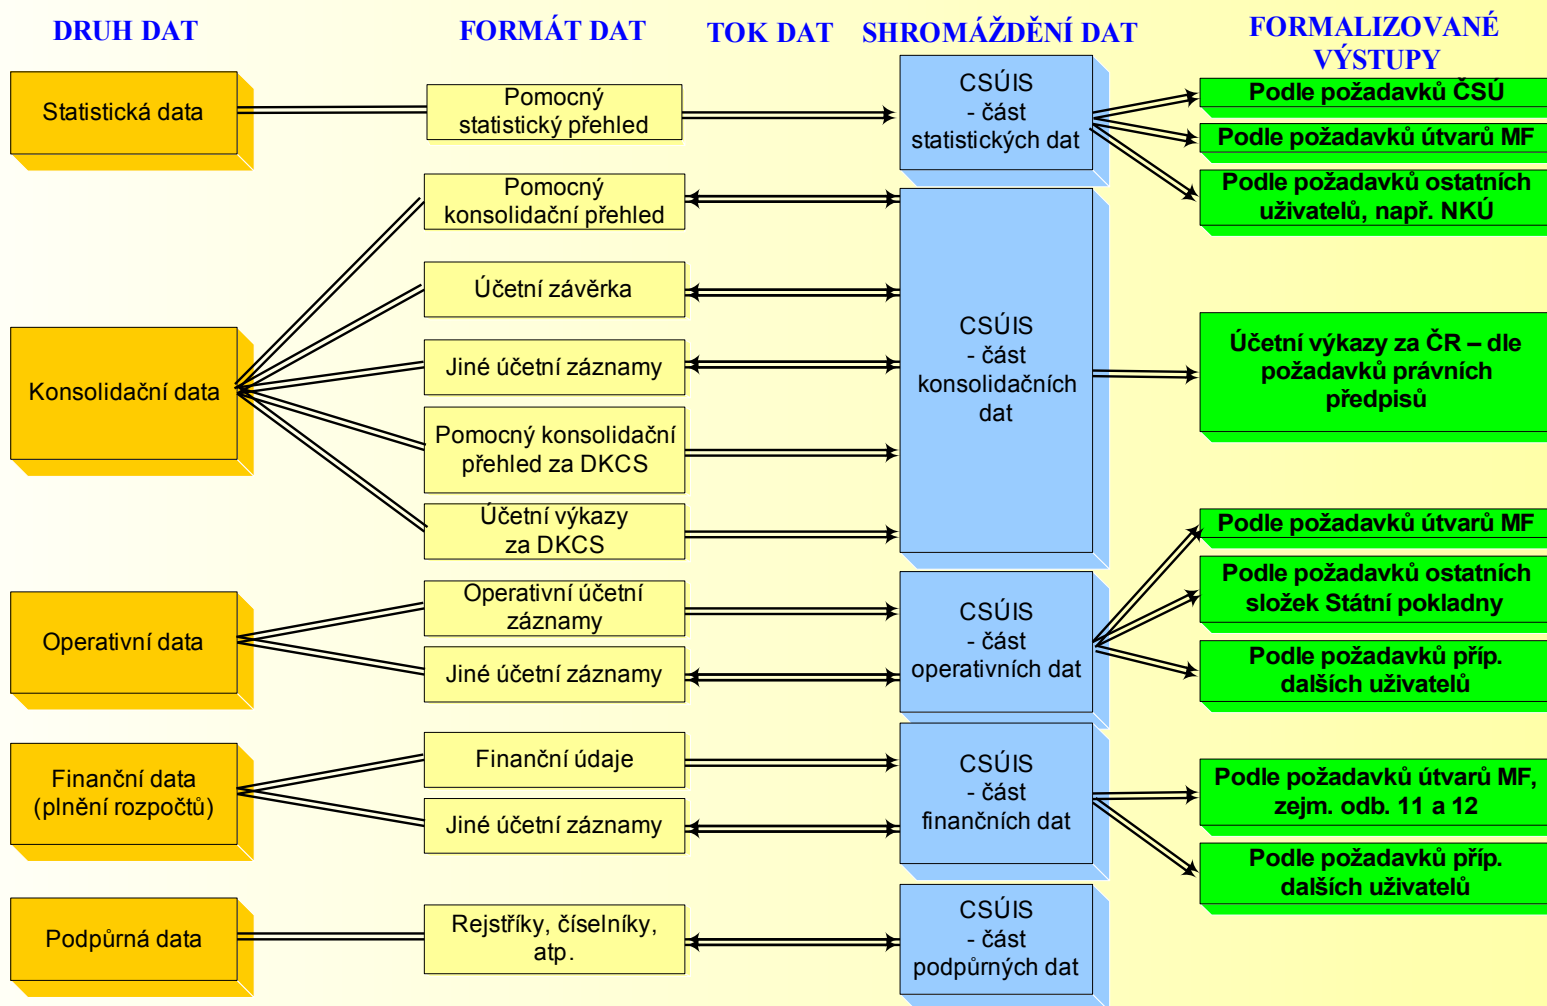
DRUH DAT

FORMÁT DAT

TOK DAT

SHROMÁŽDĚNÍ DAT

FORMALIZOVANÉ VÝSTUPY

Statistická data

Pomocný statistický přehled

CSÚIS - část statistických dat

Podle požadavků ČSÚ

Podle požadavků útvarů MF

Podle požadavků ostatních uživatelů, např. NKÚ

Pomocný konsolidační přehled

Účetní závěrka

Konsolidační data

Jiné účetní záznamy

CSÚIS - část konsolidačních dat

Účetní výkazy za ČR – dle požadavků právních předpisů

Pomocný konsolidační přehled za DKCS

Účetní výkazy za DKCS

Podle požadavků útvarů MF

Operativní data

Operativní účetní záznamy

Jiné účetní záznamy

CSÚIS - část operativních dat

Podle požadavků ostatních složek Státní pokladny

Podle požadavků příp. dalších uživatelů

Finanční data (plnění rozpočtů)

Finanční údaje

Jiné účetní záznamy

CSÚIS - část finančních dat

Podle požadavků útvarů MF, zejm. odb. 11 a 12

Podle požadavků příp. dalších uživatelů

Podpůrná data

Rejstříky, číselníky, atp.

CSÚIS - část podpůrných dat